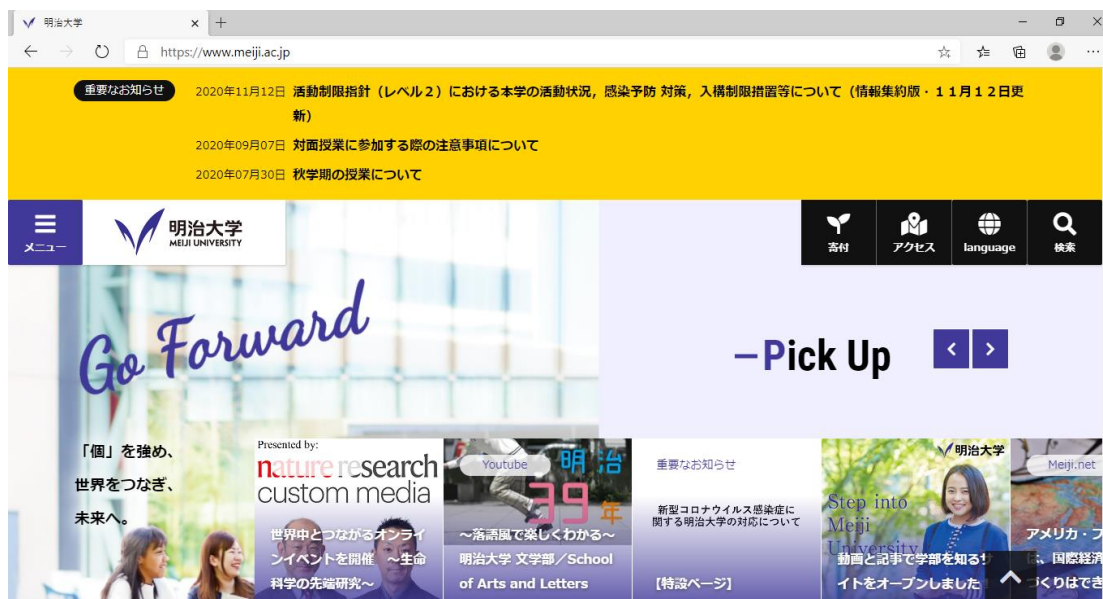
明治大学 × +

https://www.meiji.ac.jp

重要なお知らせ

2020年11月12日 活動制限指針（レベル2）における本学の活動状況，感染予防 対策，入構制限措置等について（情報集約版・11月12日更新）

2020年09月07日 対面授業に参加する際の注意事項について

2020年07月30日 秋学期の授業について

メニュー

明治大学 MEIJI UNIVERSITY

寄付 アクセス language 検索

Go Forward

—Pick Up

「個」を強め、世界をつなぎ、未来へ。

Presented by: nature research custom media

世界中とつながるオンラインイベントを開催 ～生命科学の先端研究～

Youtube 明治39年

～落語風で楽しくわかる～ 明治大学 文学部／School of Arts and Letters

重要なお知らせ

新型コロナウイルス感染症に関する明治大学の対応について

【特設ページ】

明治大学 Step into Meiji University

動画と記事で学部を知るサイトをオープンしました

Meiji.net

アメリカ・フ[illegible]、国際経済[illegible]くりはでき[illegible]